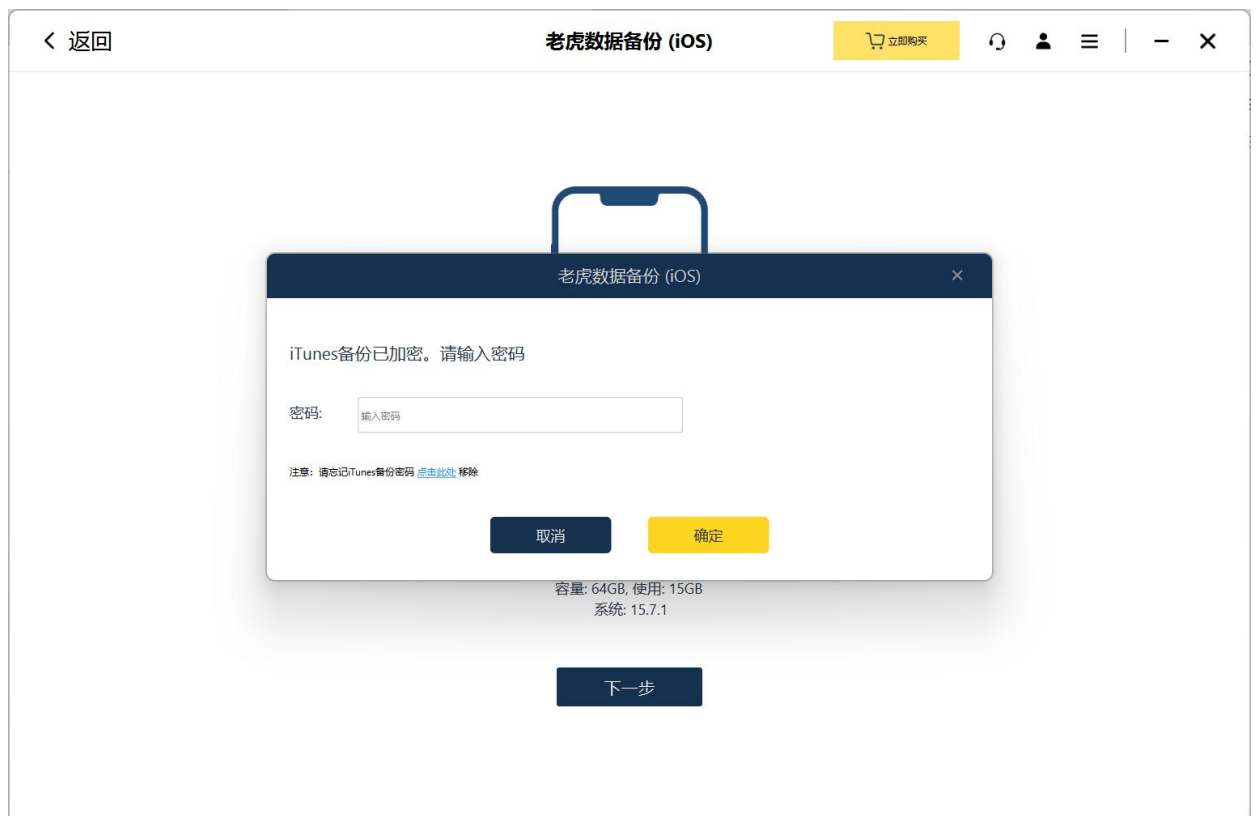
< 返回

老虎数据备份 (iOS)

立即购买

老虎数据备份 (iOS)

×

iTunes备份已加密。请输入密码

密码:

输入密码

注意：请忘记iTunes备份密码 点击此处 移除

取消

确定

容量: 64GB, 使用: 15GB
系统: 15.7.1

下一步